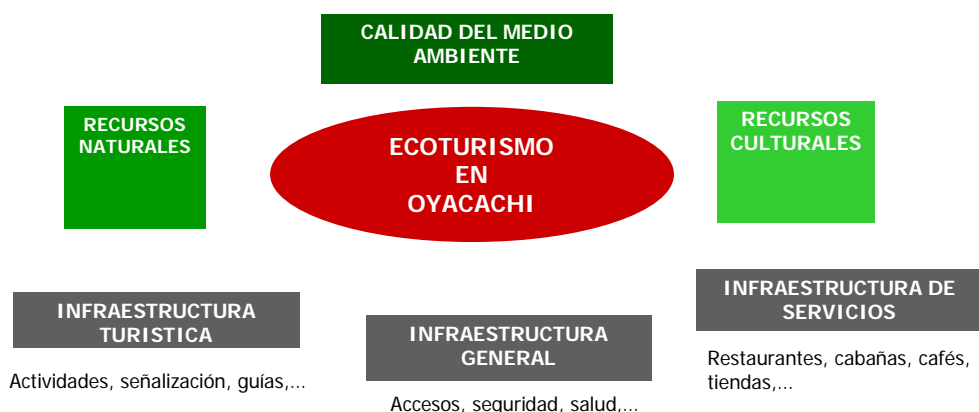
CALIDAD DEL MEDIO AMBIENTE

RECURSOS NATURALES

ECOTURISMO EN OYACACHI

RECURSOS CULTURALES

INFRAESTRUCTURA TURISTICA

Actividades, señalización, guías,...

INFRAESTRUCTURA GENERAL

Accesos, seguridad, salud,...

INFRAESTRUCTURA DE SERVICIOS

Restaurantes, cabañas, cafés, tiendas,...